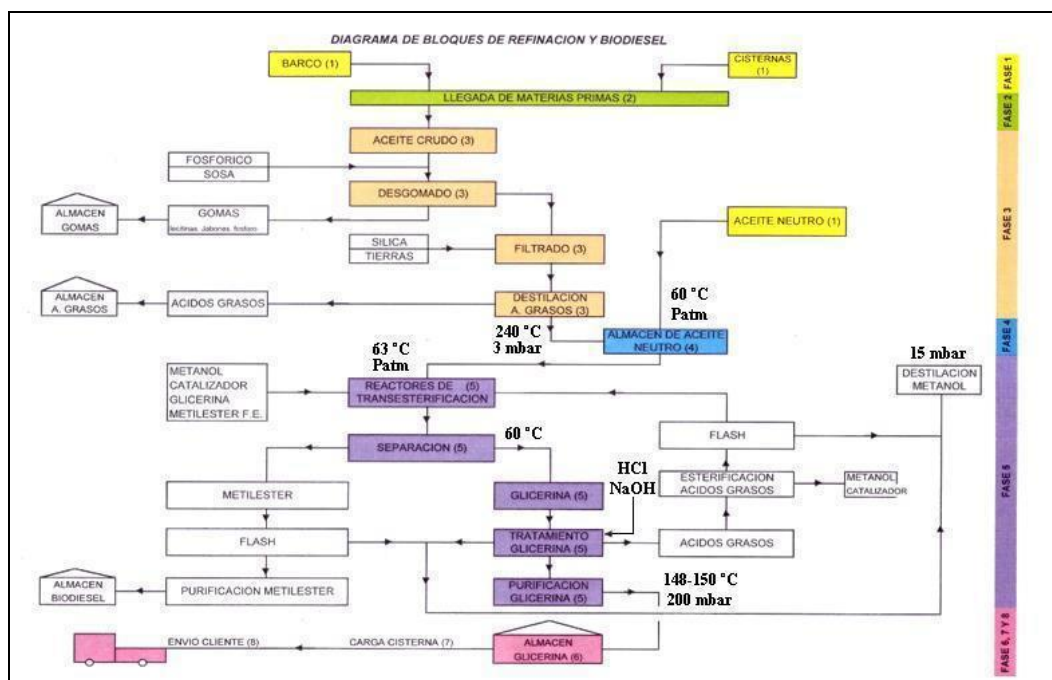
DIAGRAMA DE BLOQUES DE REFINACION Y BIODIESEL

BARCO (1)

CISTERNAS (1)

LLEGADA DE MATERIAS PRIMAS (2)

ACEITE CRUDO (3)

FOSFORICO

SOSA

DESGOMADO (3)

ALMACEN GOMAS

GOMAS lecitinas Jabones fosforo

ACEITE NEUTRO (1)

SILICA

TIERRAS

FILTRADO (3)

ALMACEN A. GRASOS

ACIDOS GRASOS

DESTILACION A. GRASOS (3)

60 °C Patm

240 °C 3 mbar

ALMACEN DE ACEITE NEUTRO (4)

63 °C Patm

15 mbar

METANOL CATALIZADOR GLICERINA METILESTER F.E.

REACTORES DE (5) TRANSESTERIFICACION

DESTILACION METANOL

SEPARACION (5)

60 °C

FLASH

HCl NaOH

METILESTER

GLICERINA (5)

ESTERIFICACION ACIDOS GRASOS

METANOL CATALIZADOR

FLASH

TRATAMIENTO GLICERINA (5)

ACIDOS GRASOS

ALMACEN BIODIESEL

PURIFICACION METILESTER

PURIFICACION GLICERINA (5)

148-150 °C 200 mbar

ENVIO CLIENTE (8)

CARGA CISTERNA (7)

ALMACEN GLICERINA (6)

FASE 1

FASE 2

FASE 3

FASE 4

FASE 5

FASE 6, 7 Y 8